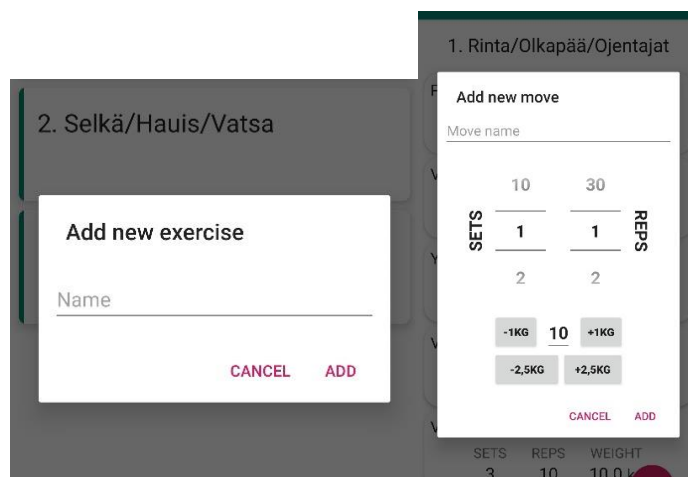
2. Selkä/Hauis/Vatsa

Add new exercise

Name

CANCEL ADD

1. Rinta/Olkapää/Ojentajat

Add new move

Move name

10 30

SETS 1 1 REPS

2 2

-1KG 10 +1KG

-2,5KG +2,5KG

CANCEL ADD

SETS REPS WEIGHT
3 10 10,0 k